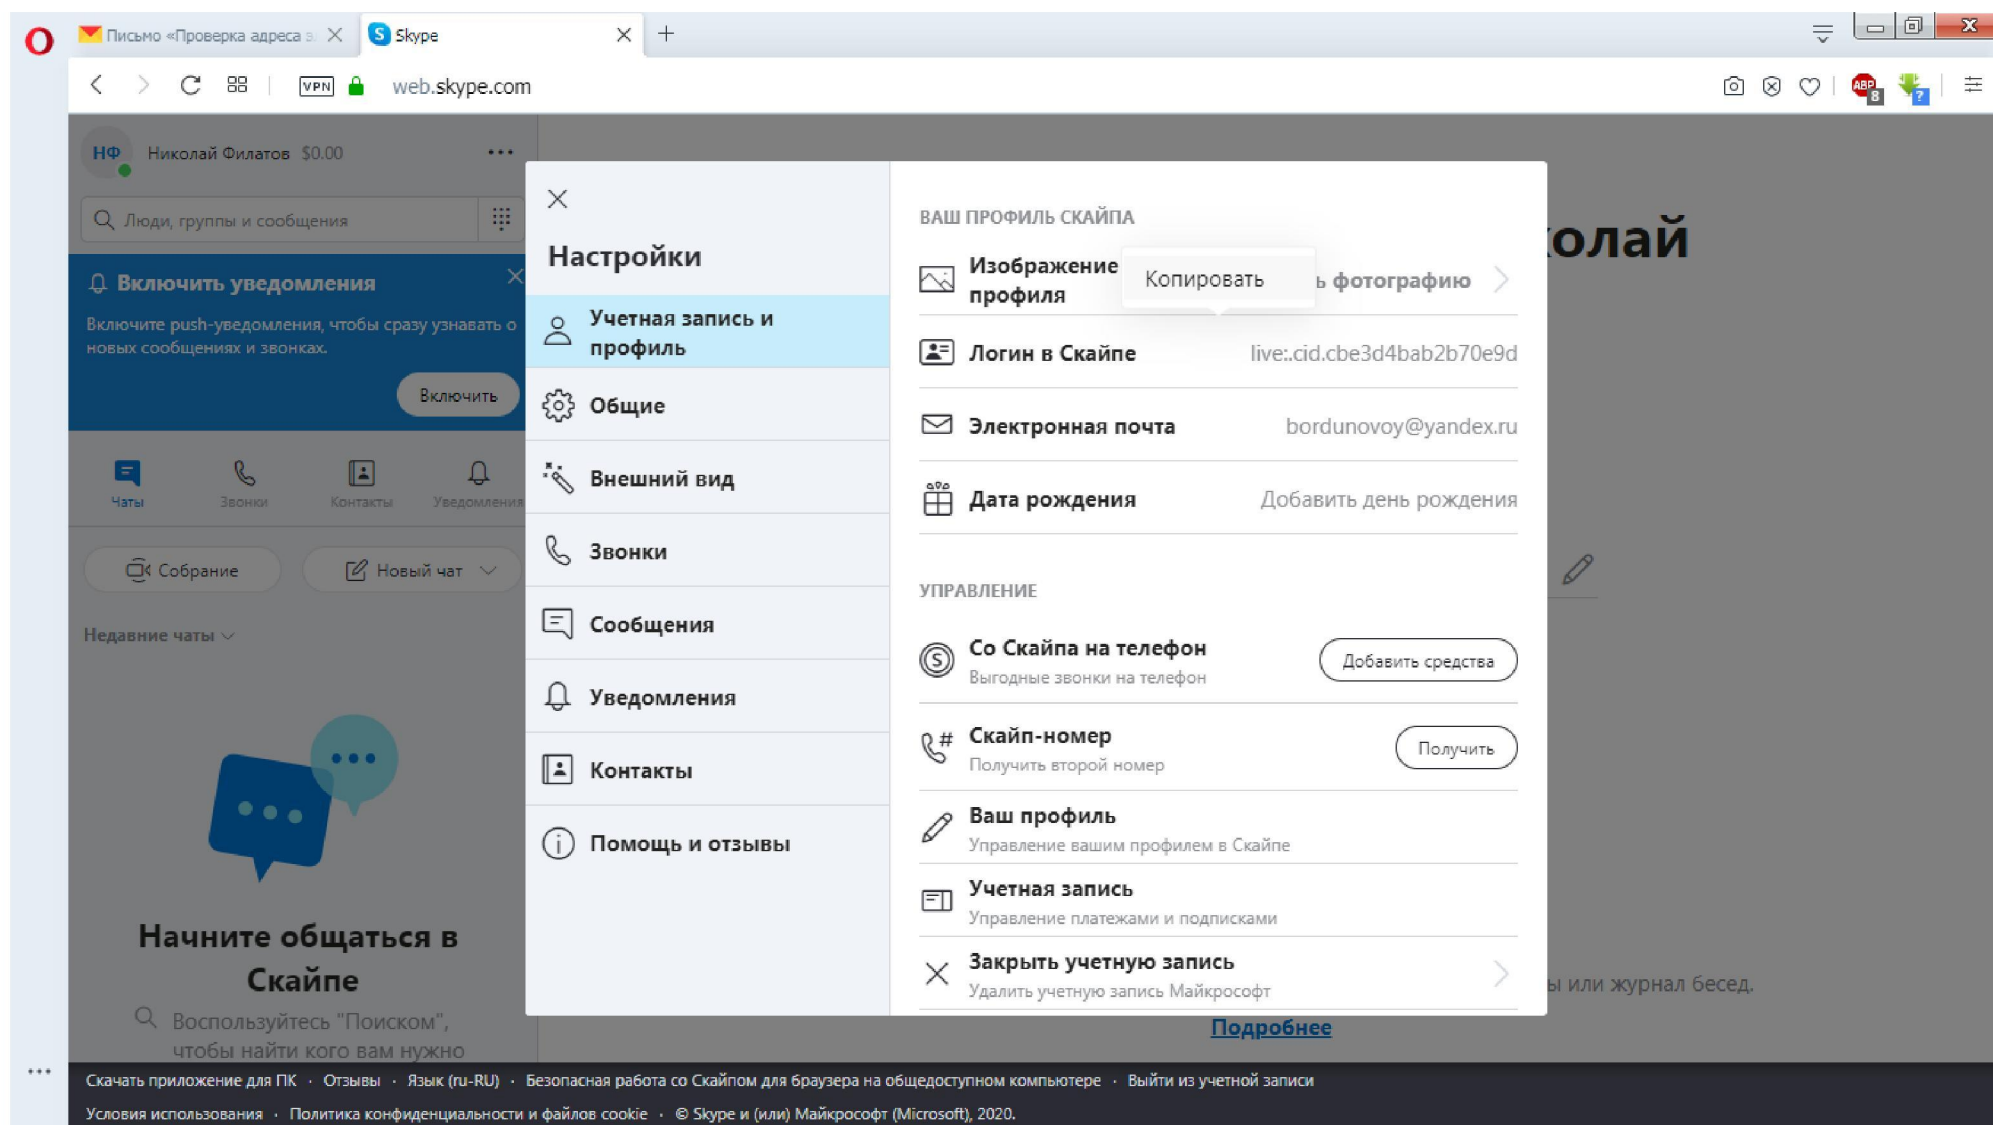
Письмо «Проверка адреса э
Skype
web.skype.com
VPN

НФ Николай Филатов $0.00
Люди, группы и сообщения
Включить уведомления
Включите push-уведомления, чтобы сразу узнавать о новых сообщениях и звонках.
Включить
Чаты Звонки Контакты Уведомления
Собрание
Новый чат
Недавние чаты
Начните общаться в Скайпе
Воспользуйтесь "Поиском", чтобы найти кого вам нужно

Настройки
Учетная запись и профиль
Общие
Внешний вид
Звонки
Сообщения
Уведомления
Контакты
Помощь и отзывы

ВАШ ПРОФИЛЬ СКАЙПА
Изображение профиля
Копировать
ь фотографию
Логин в Скайпе live:.cid.cbe3d4bab2b70e9d
Электронная почта bordunovoy@yandex.ru
Дата рождения Добавить день рождения
УПРАВЛЕНИЕ
Со Скайпа на телефон
Выгодные звонки на телефон
Добавить средства
Скайп-номер
Получить второй номер
Получить
Ваш профиль
Управление вашим профилем в Скайпе
Учетная запись
Управление платежами и подписками
Закрыть учетную запись
Удалить учетную запись Майкрософт

колай
ы или журнал бесед.
Подробнее

Скачать приложение для ПК · Отзывы · Язык (ru-RU) · Безопасная работа со Скайпом для браузера на общедоступном компьютере · Выйти из учетной записи
Условия использования · Политика конфиденциальности и файлов cookie · © Skype и (или) Майкрософт (Microsoft), 2020.